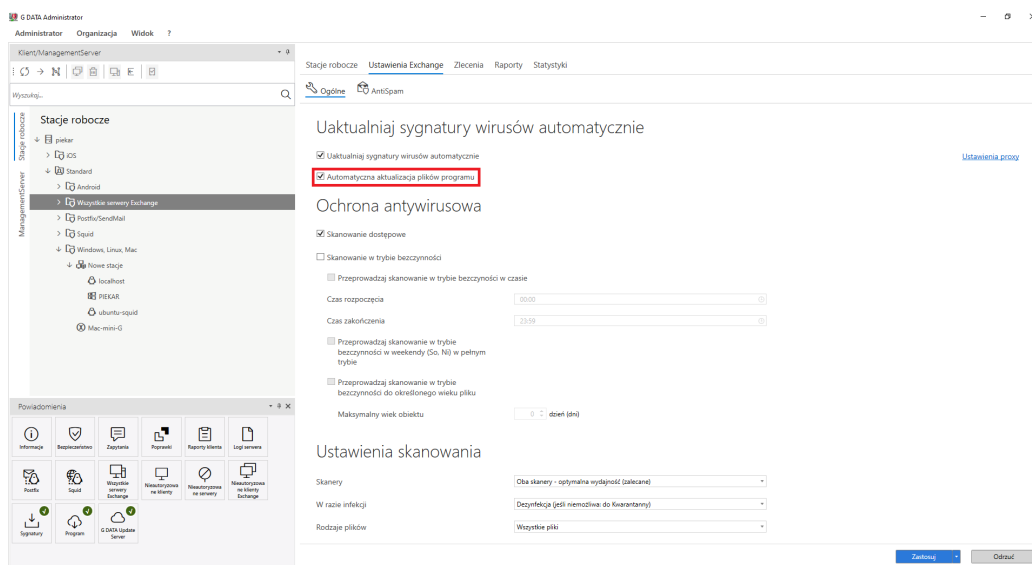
G DATA Administrator

Administrator Organizacja Widok ?

Klient/ManagementServer

Wyszukaj...

Stacje robocze

ManagementServer

Stacje robocze

piekar
iOS
Standard
Android
Wszystkie serwery Exchange
Postfix/SendMail
Squid
Windows, Linux, Mac
Nowe stacje
localhost
PIEKAR
ubuntu-squid
Mac-mini-G

Powiadomienia

Informacje
Bezpieczeństwo
Zapytania
Poprawki
Raporty klienta
Logi serwera
Postfix
Squid
Wszystkie serwery Exchange
Nieautoryzowane klienty
Nieautoryzowane serwery
Nieautoryzowane klienty Exchange
Sygnatury
Program
G DATA Update Server

Stacje robocze Ustawienia Exchange Zlecenia Raporty Statystyki

Ogólne AntiSpam

Uaktualniaj sygnatury wirusów automatycznie

Uaktualniaj sygnatury wirusów automatycznie

Ustawienia proxy

Automatyczna aktualizacja plików programu

Ochrona antywirusowa

Skanowanie dostępowe

Skanowanie w trybie bezczynności

Przeprowadzaj skanowanie w trybie bezczynności w czasie

Czas rozpoczęcia 00:00

Czas zakończenia 23:59

Przeprowadzaj skanowanie w trybie bezczynności w weekendy (So, Ni) w pełnym trybie

Przeprowadzaj skanowanie w trybie bezczynności do określonego wieku pliku

Maksymalny wiek obiektu 0 dzień (dni)

Ustawienia skanowania

Skanery Oba skanery - optymalna wydajność (zalecane)

W razie infekcji Dezynfekcja (jeśli niemożliwa: do Kwarantanny)

Rodzaje plików Wszystkie pliki

Zastosuj Odrzuć